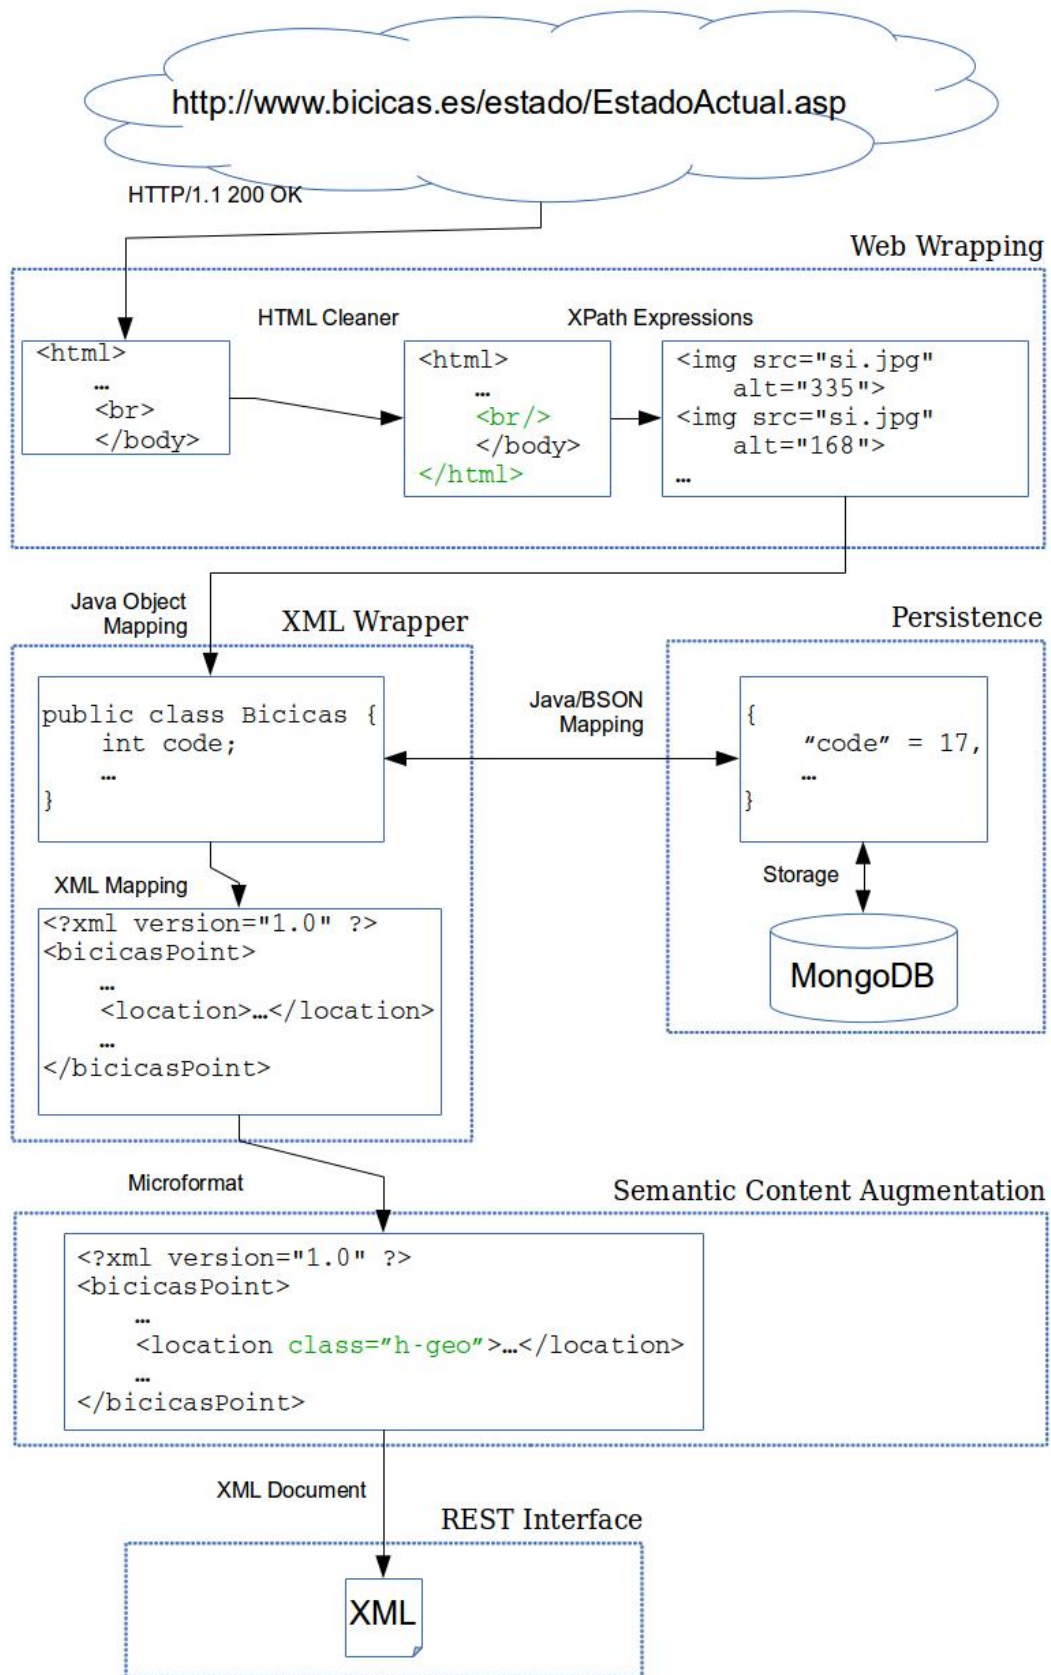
http://www.bicicas.es/estado/EstadoActual.asp

HTTP/1.1 200 OK

Web Wrapping

HTML Cleaner

XPath Expressions

<html>
…
<br>
</body>

<html>
…
<br/>
</body>
</html>

<img src="si.jpg" alt="335">
<img src="si.jpg" alt="168">
…

Java Object Mapping

XML Wrapper

Persistence

public class Bicicas {
int code;
…
}

Java/BSON Mapping

{
"code" = 17,
…
}

Storage

MongoDB

XML Mapping

<?xml version="1.0" ?>
<bicicasPoint>
…
<location>…</location>
…
</bicicasPoint>

Microformat

Semantic Content Augmentation

<?xml version="1.0" ?>
<bicicasPoint>
…
<location class="h-geo">…</location>
…
</bicicasPoint>

XML Document

REST Interface

XML